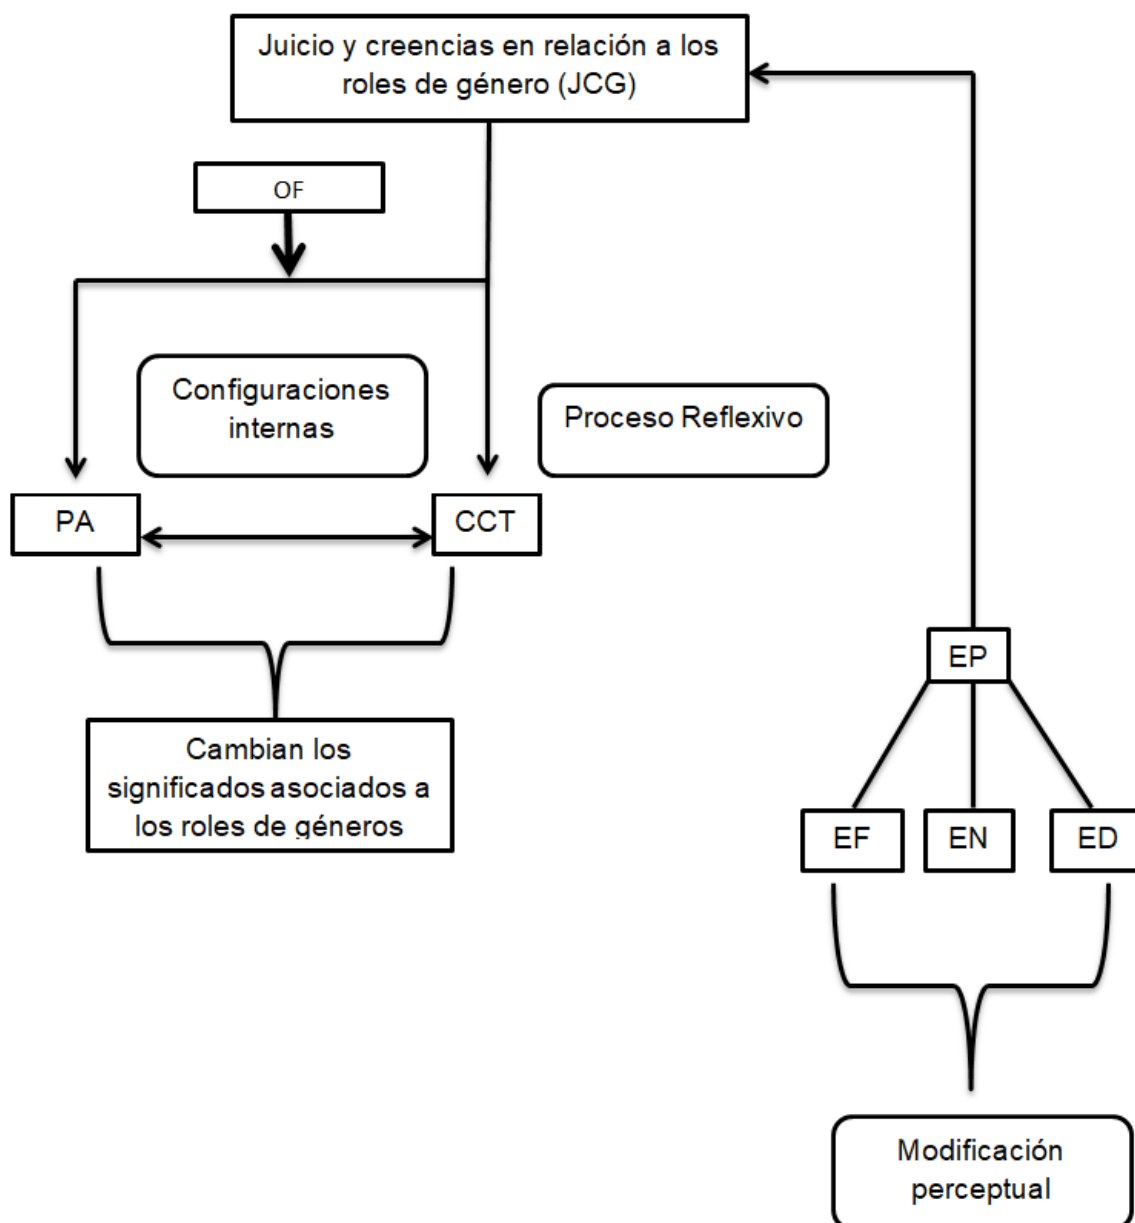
Juicio y creencias en relación a los roles de género (JCG)

OF

Configuraciones internas

Proceso Reflexivo

PA

CCT

Cambian los significados asociados a los roles de géneros

EP

EF

EN

ED

Modificación perceptual